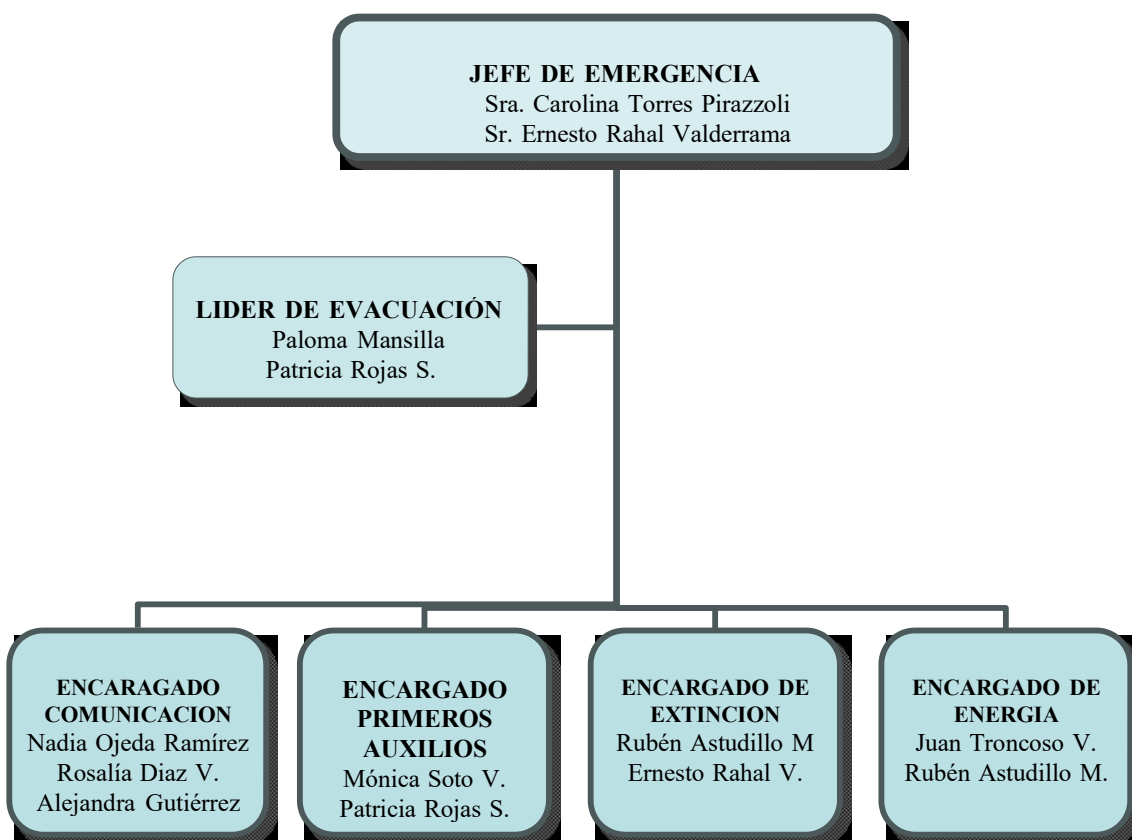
JEFE DE EMERGENCIA
Sra. Carolina Torres Pirazzoli
Sr. Ernesto Rahal Valderrama

LIDER DE EVACUACIÓN
Paloma Mansilla
Patricia Rojas S.

ENCARAGADO COMUNICACION
Nadia Ojeda Ramírez
Rosalía Diaz V.
Alejandra Gutiérrez

ENCARGADO PRIMEROS AUXILIOS
Mónica Soto V.
Patricia Rojas S.

ENCARGADO DE EXTINCION
Rubén Astudillo M
Ernesto Rahal V.

ENCARGADO DE ENERGIA
Juan Troncoso V.
Rubén Astudillo M.